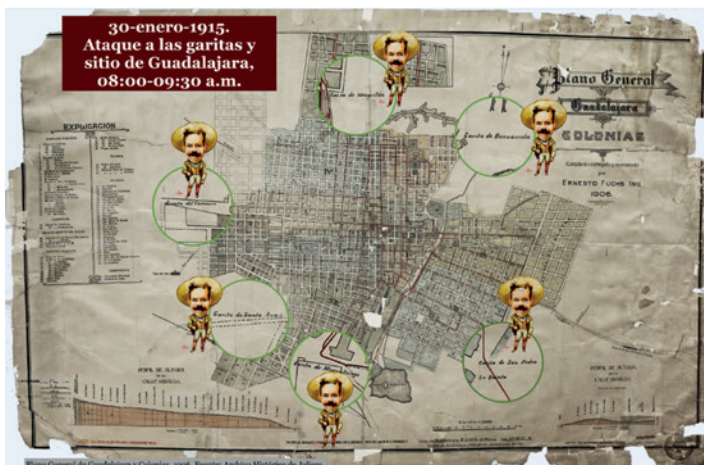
30-enero-1915.
Ataque a las garitas y sitio de Guadalajara, 08:00-09:30 a.m.

Plano General de Guadalajara y Colonias

Corregido y aumentado por Ernesto Fuchs Ing. 1906.

EXPLICACION

Garita de Mezquitán

Garita de Belén

Garita de Oblatos

Garita del Carmen

Garita de Santa Anita

Garita de Guadalupe

Garita de San Pedro

PERFIL DE ALTURA

PERFIL DE ALTURA

Plano General de Guadalajara y Colonias, 1906. Fuente: Archivo Histórico de Jalisco.